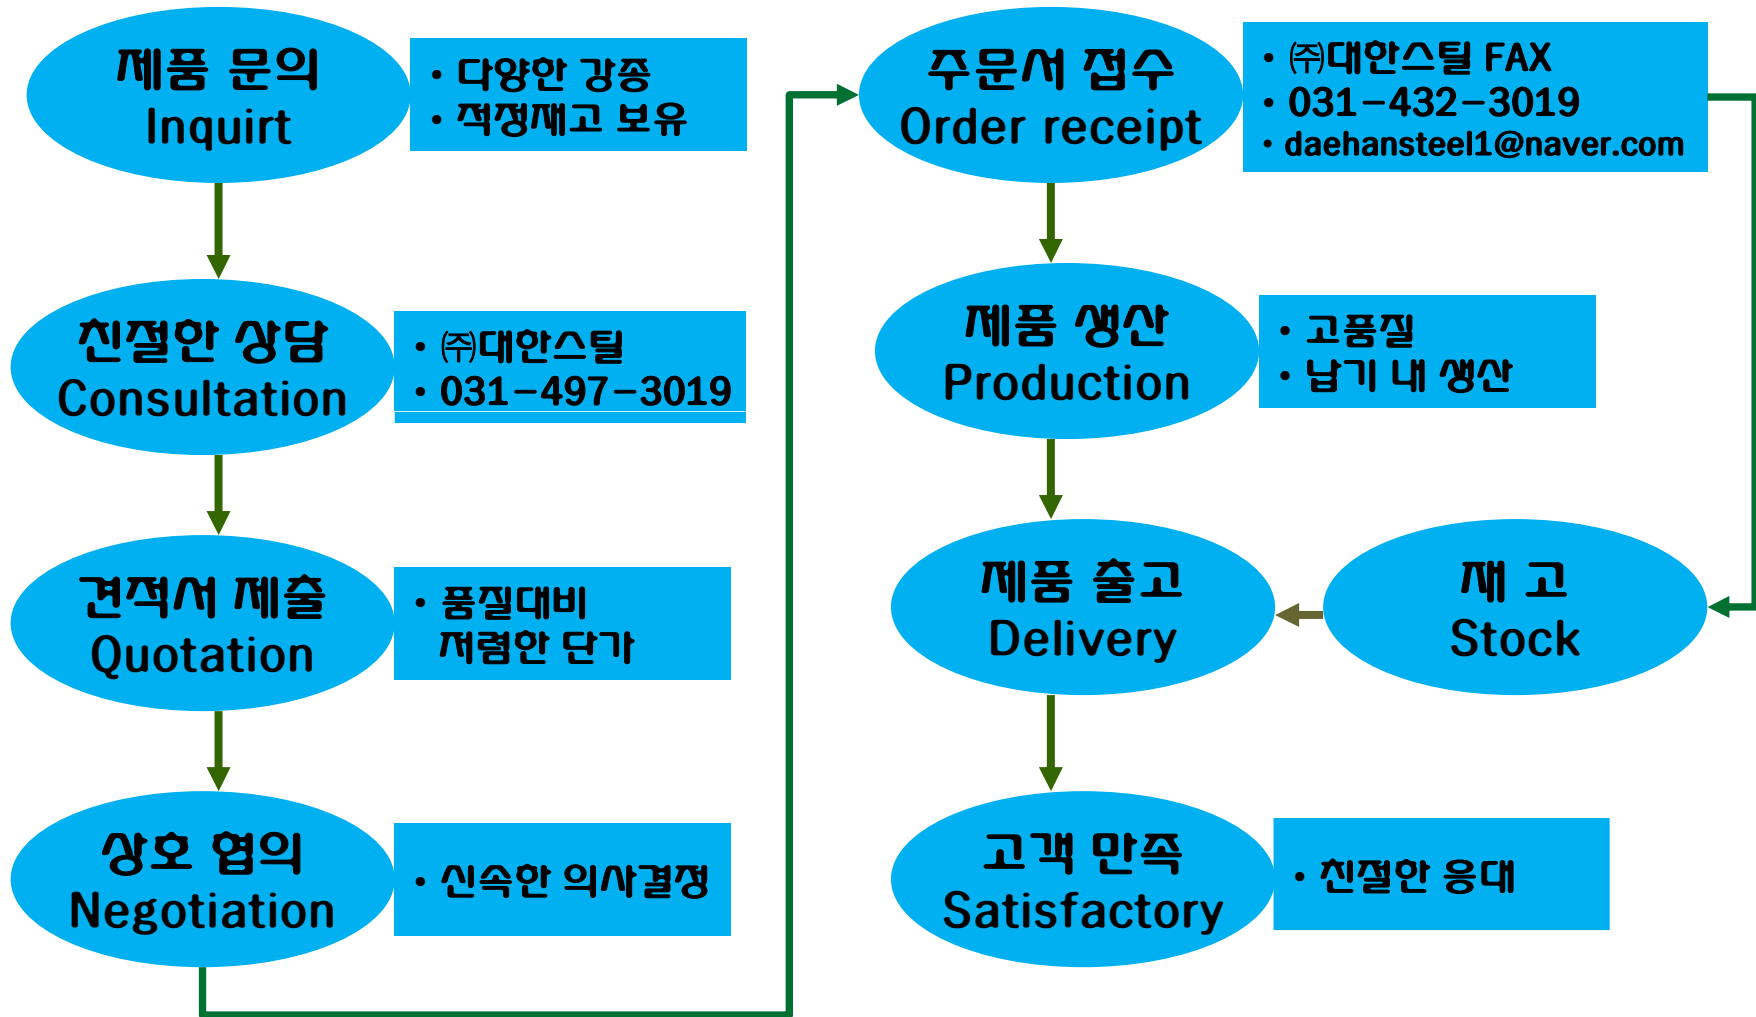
제품 문의
Inquirt

• 다양한 강종
• 적정재고 보유

친절한 상담
Consultation

• ㈜대한스틸
• 031-497-3019

견적서 제출
Quotation

• 품질대비 저렴한 단가

상호 협의
Negotiation

• 신속한 의사결정

주문서 접수
Order receipt

• ㈜대한스틸 FAX
• 031-432-3019
• daehansteel1@naver.com

제품 생산
Production

• 고품질
• 납기 내 생산

제품 출고
Delivery

재 고
Stock

고객 만족
Satisfactory

• 친절한 응대